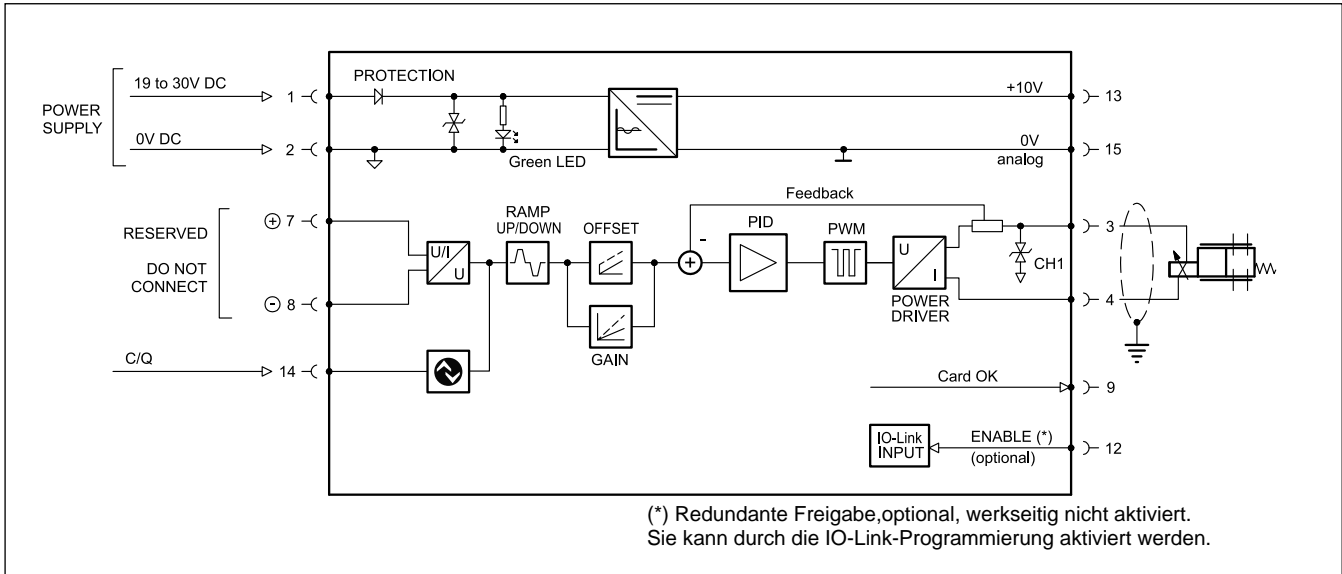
POWER SUPPLY

19 to 30V DC

0V DC

1

2

PROTECTION

Green LED

+10V

0V analog

13

15

RESERVED

DO NOT CONNECT

+ 7

- 8

U/I U

RAMP UP/DOWN

OFFSET

GAIN

Feedback

-

PID

PWM

U I

POWER DRIVER

CH1

3

4

C/Q

14

Card OK

9

IO-Link INPUT

ENABLE (*) (optional)

12

(*) Redundante Freigabe,optional, werkseitig nicht aktiviert.
Sie kann durch die IO-Link-Programmierung aktiviert werden.